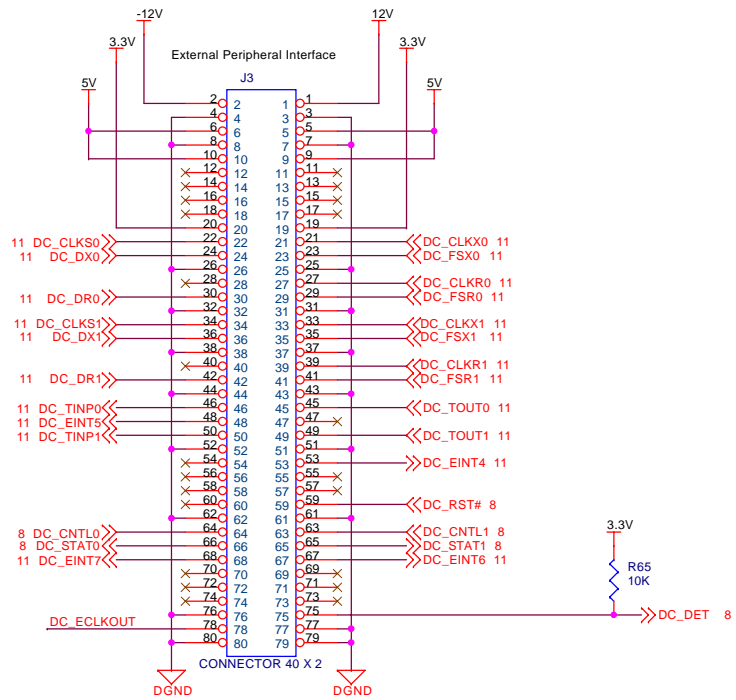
-12V
12V
3.3V
3.3V
External Peripheral Interface
5V
5V
J3

| | | | |
|---|---|---|---|
| 2 | 2 | 1 | 1 |
| 4 | 4 | 3 | 3 |
| 6 | 6 | 5 | 5 |
| 8 | 8 | 7 | 7 |
| 10 | 10 | 9 | 9 |
| 12 | 12 | 11 | 11 |
| 14 | 14 | 13 | 13 |
| 16 | 16 | 15 | 15 |
| 18 | 18 | 17 | 17 |
| 20 | 20 | 19 | 19 |
| 22 | 22 | 21 | 21 |
| 24 | 24 | 23 | 23 |
| 26 | 26 | 25 | 25 |
| 28 | 28 | 27 | 27 |
| 30 | 30 | 29 | 29 |
| 32 | 32 | 31 | 31 |
| 34 | 34 | 33 | 33 |
| 36 | 36 | 35 | 35 |
| 38 | 38 | 37 | 37 |
| 40 | 40 | 39 | 39 |
| 42 | 42 | 41 | 41 |
| 44 | 44 | 43 | 43 |
| 46 | 46 | 45 | 45 |
| 48 | 48 | 47 | 47 |
| 50 | 50 | 49 | 49 |
| 52 | 52 | 51 | 51 |
| 54 | 54 | 53 | 53 |
| 56 | 56 | 55 | 55 |
| 58 | 58 | 57 | 57 |
| 60 | 60 | 59 | 59 |
| 62 | 62 | 61 | 61 |
| 64 | 64 | 63 | 63 |
| 66 | 66 | 65 | 65 |
| 68 | 68 | 67 | 67 |
| 70 | 70 | 69 | 69 |
| 72 | 72 | 71 | 71 |
| 74 | 74 | 73 | 73 |
| 76 | 76 | 75 | 75 |
| 78 | 78 | 77 | 77 |
| 80 | 80 | 79 | 79 |

11 DC_CLKS0
11 DC_DX0
11 DC_DR0
11 DC_CLKS1
11 DC_DX1
11 DC_DR1
11 DC_TINP0
11 DC_EINT5
11 DC_TINP1
8 DC_CNTL0
8 DC_STAT0
11 DC_EINT7
DC_ECLKOUT
DC_CLKX0 11
DC_FSX0 11
DC_CLKR0 11
DC_FSR0 11
DC_CLKX1 11
DC_FSX1 11
DC_CLKR1 11
DC_FSR1 11
DC_TOUT0 11
DC_TOUT1 11
DC_EINT4 11
DC_RST# 8
DC_CNTL1 8
DC_STAT1 8
DC_EINT6 11
3.3V
R65
10K
DC_DET 8
CONNECTOR 40 X 2
DGND
DGND